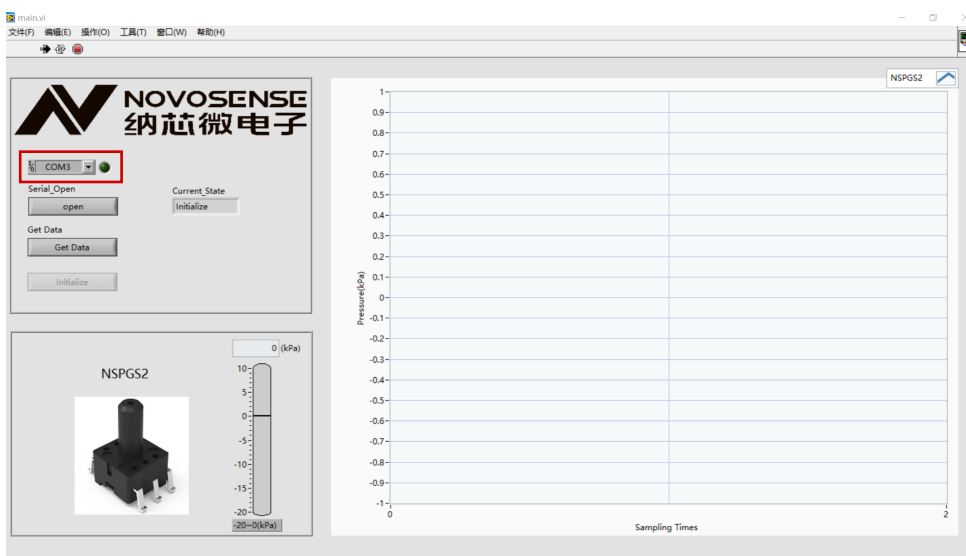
main.vi

文件(F) 编辑(E) 操作(O) 工具(T) 窗口(W) 帮助(H)

NOVOSENSE
纳芯微电子

COM3

Serial_Open
open

Current_State
Initialize

Get Data
Get Data

Initialize

NSPGS2

0 (kPa)

10
5
0
-5
-10
-15
-20

-20~0(kPa)

NSPGS2

1
0.9
0.8
0.7
0.6
0.5
0.4
0.3
0.2
0.1
0
-0.1
-0.2
-0.3
-0.4
-0.5
-0.6
-0.7
-0.8
-0.9
-1

Pressure(kPa)

0
2

Sampling Times